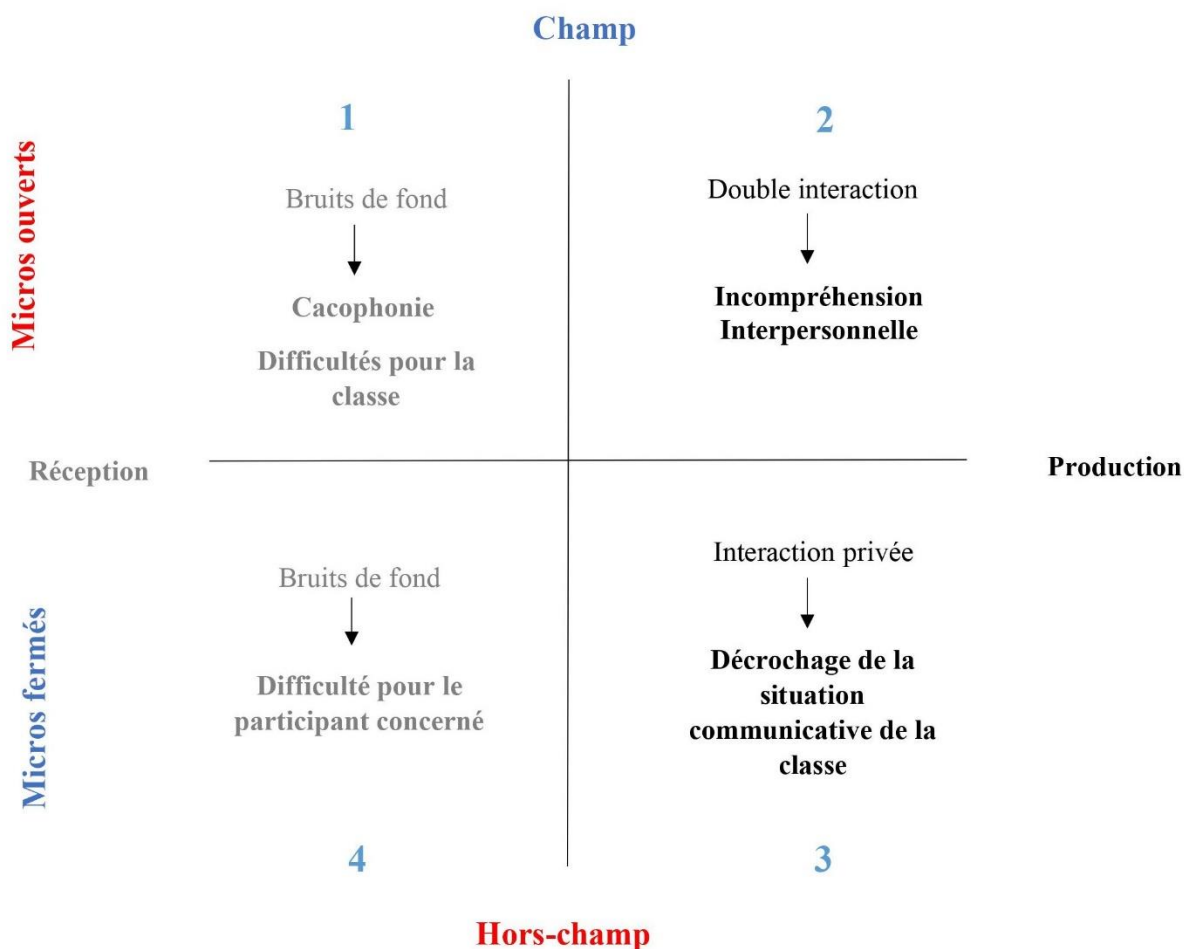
Champ

Micros ouverts

1

Bruits de fond

Cacophonie

Difficultés pour la classe

2

Double interaction

Incompréhension Interpersonnelle

Réception

Production

Micros fermés

Bruits de fond

Difficulté pour le participant concerné

Interaction privée

Décrochage de la situation communicative de la classe

4

3

Hors-champ